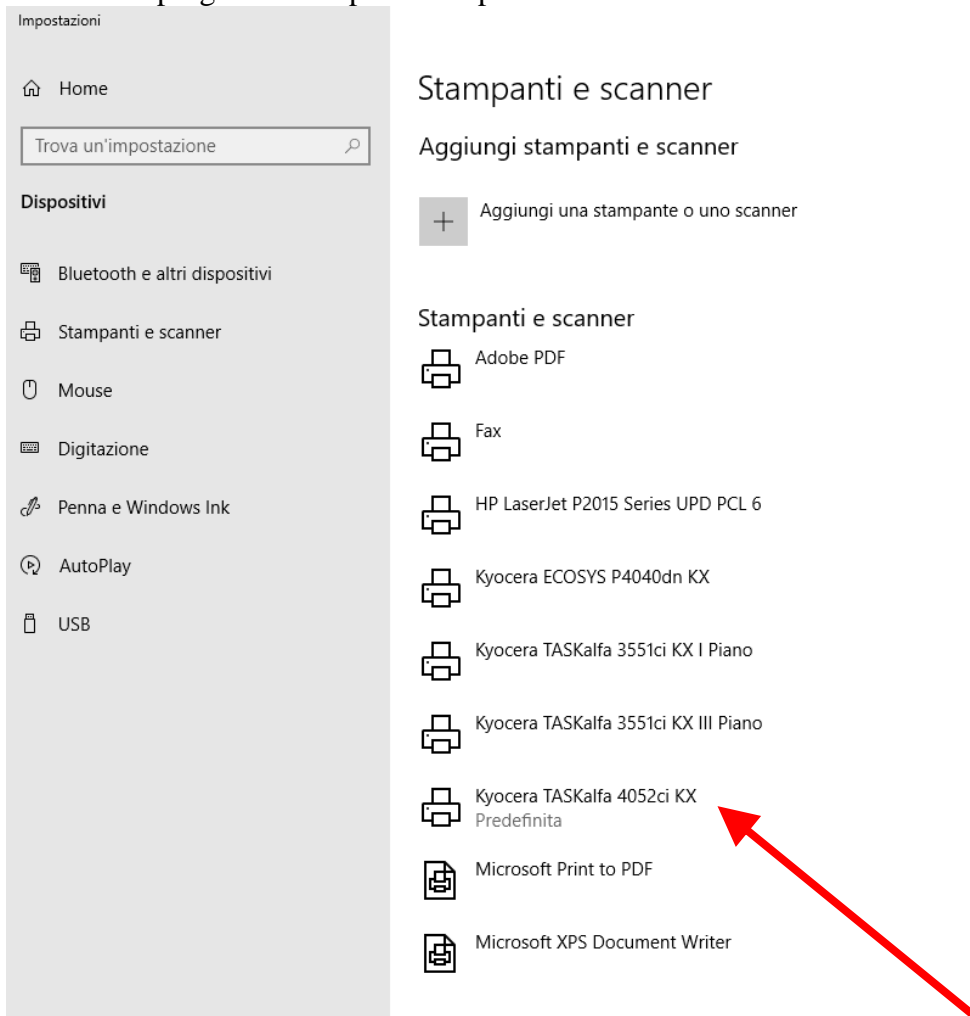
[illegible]

Impostazioni

Home

Trova un'impostazione

Dispositivi

Bluetooth e altri dispositivi

Stampanti e scanner

Mouse

Digitazione

Penna e Windows Ink

AutoPlay

USB

Stampanti e scanner

Aggiungi stampanti e scanner

+ Aggiungi una stampante o uno scanner

Stampanti e scanner

Adobe PDF

Fax

HP LaserJet P2015 Series UPD PCL 6

Kyocera ECOSYS P4040dn KX

Kyocera TASKalfa 3551ci KX I Piano

Kyocera TASKalfa 3551ci KX III Piano

Kyocera TASKalfa 4052ci KX
Predefinita

Microsoft Print to PDF

Microsoft XPS Document Writer